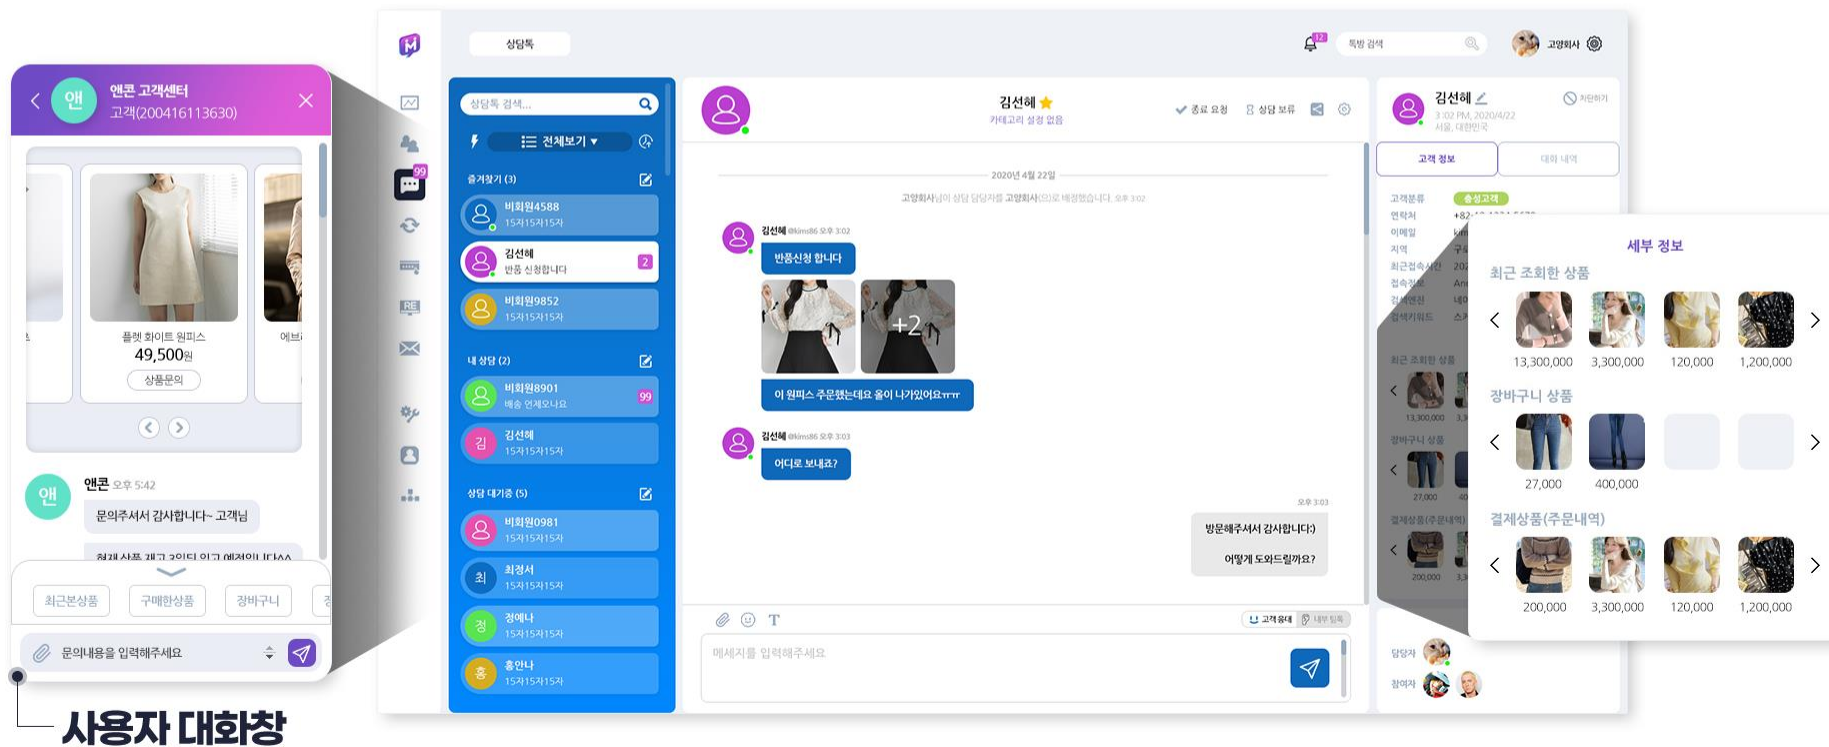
앤콘 고객센터
고객(200416113630)

플렛 화이트 원피스
49,500원
상품문의
에브

앤 앤콘 오후 5:42
문의주셔서 감사합니다~ 고객님
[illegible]

최근본상품
구매한상품
장바구니

문의내용을 입력해주세요

사용자 대화창

상담톡

특방 검색
고양회사

상담톡 검색...
전체보기 ▾

즐겨찾기 (3)
비회원4588
15자15자15자
김선혜
반품 신청합니다
2
비회원9852
15자15자15자

내 상담 (2)
비회원8901
배송 언제오나요
99
김 김선혜
15자15자15자

상담 대기중 (5)
비회원0981
15자15자15자
최 최정서
15자15자15자
정 정예나
15자15자15자
홍 홍안나
15자15자15자

김선혜
카테고리 설정 없음
종료 요청
상담 보류

2020년 4월 22일
고양회사님이 상담 담당자를 고양회사(으)로 배정했습니다. 오후 3:02

김선혜 @kims86 오후 3:02
반품신청 합니다
+2
이 원피스 주문했는데요 올이 나가있어요ㅠㅠ

김선혜 @kims86 오후 3:03
어디로 보내죠?

오후 3:03
방문해주셔서 감사합니다:)
어떻게 도와드릴까요?

T
고객응대
내부 톡톡
메세지를 입력해주세요

김선혜
3:02 PM, 2020/4/22
서울, 대한민국
차단하기
고객 정보
대화 내역
고객분류
충성고객
연락처
이메일
지역
최근접속시간
접속경로
검색엔진
검색키워드
최근 조회한 상품
13,300,000
장바구니 상품
27,000
결제상품(주문내역)
200,000
담당자
참여자

세부 정보
최근 조회한 상품
13,300,000
3,300,000
120,000
1,200,000
장바구니 상품
27,000
400,000
결제상품(주문내역)
200,000
3,300,000
120,000
1,200,000